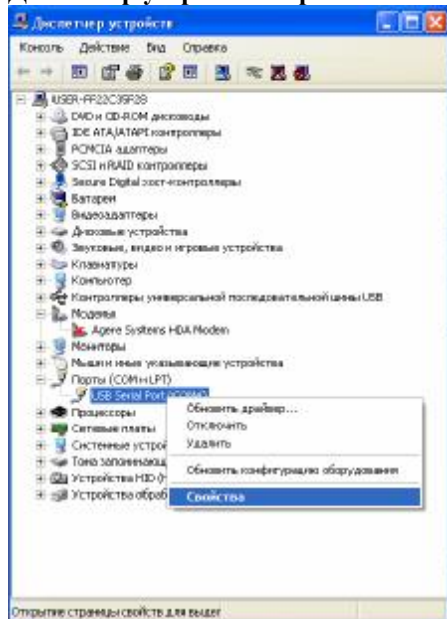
Диспетчер устройств

Консоль Действие Вид Справка

USER-FF22C39F28
DVD и CD-ROM дисководы
IDE ATA/ATAPI контроллеры
PCMCIA адаптеры
SCSI и RAID контроллеры
Secure Digital хост-контроллеры
Батареи
Видеоадаптеры
Дисковые устройства
Звуковые, видео и игровые устройства
Клавиатуры
Компьютер
Контроллеры универсальной последовательной шины USB
Модемы
Agere Systems HDA Modem
Мониторы
Мыши и иные указывающие устройства
Порты (COM и LPT)
USB Serial Port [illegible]
Процессоры
Сетевые платы
Системные устрой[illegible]
Тома запоминающ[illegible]
Устройства HID ([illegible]
Устройства обраб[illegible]

Обновить драйвер...
Отключить
Удалить
Обновить конфигурацию оборудования
Свойства

Открытие страницы свойств для выдел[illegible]